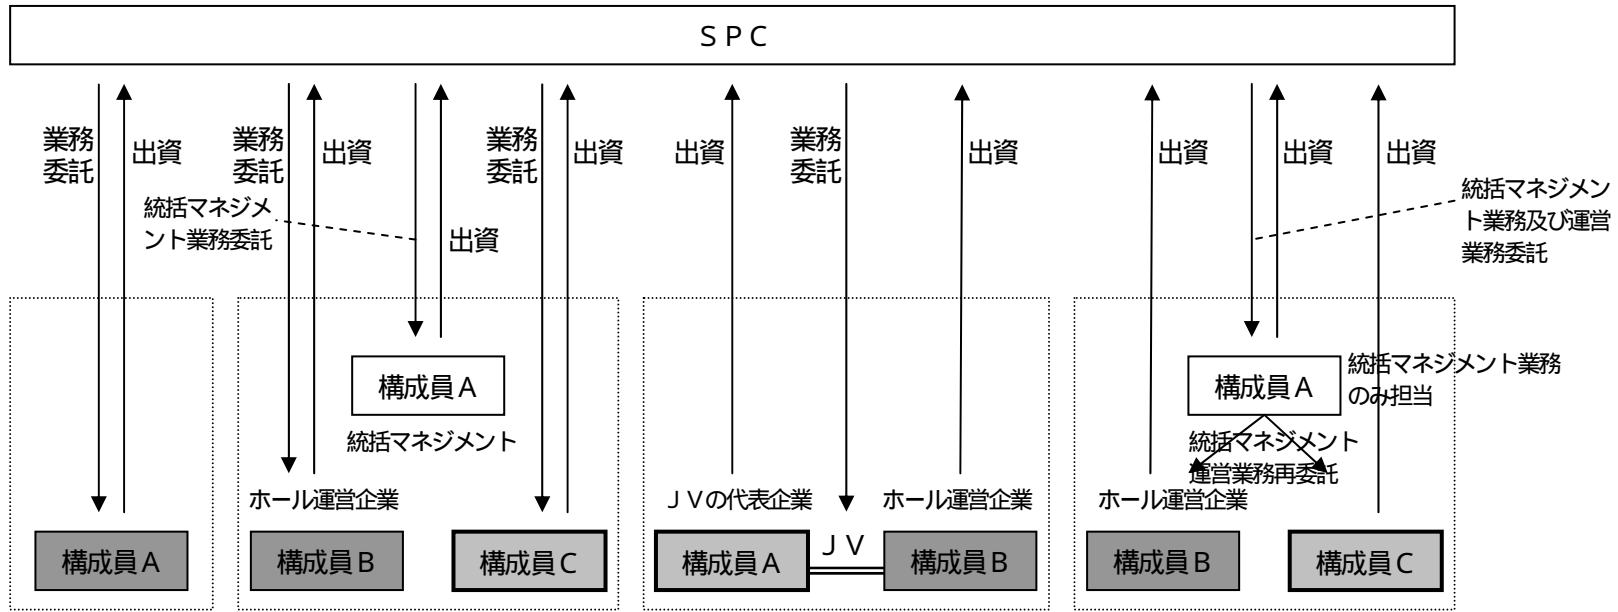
ＳＰＣ

業務委託
出資
構成員Ａ

業務委託
出資
統括マネジメント業務委託
出資
構成員Ａ
統括マネジメント
ホール運営企業
構成員Ｂ
業務委託
出資
構成員Ｃ

出資
業務委託
出資
ＪＶの代表企業
ホール運営企業
構成員Ａ
ＪＶ
構成員Ｂ

出資
出資
出資
統括マネジメント業務及び運営業務委託
構成員Ａ
統括マネジメント業務のみ担当
統括マネジメント
運営業務再委託
ホール運営企業
構成員Ｂ
構成員Ｃ